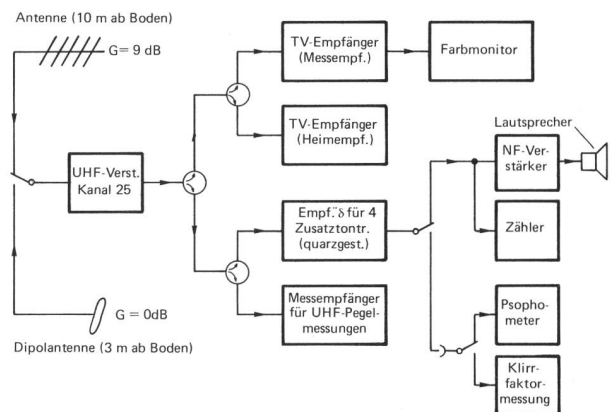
Antenne (10 m ab Boden)

G= 9 dB

UHF-Verst. Kanal 25

TV-Empfänger (Messempf.)

Farbmonitor

TV-Empfänger (Heimempf.)

Empf.¨δ für 4 Zusatztontr. (quarzgest.)

Lautsprecher

NF-Verstärker

Zähler

Messempfänger für UHF-Pegelmessungen

Psophometer

Klirrfaktormessung

G = 0dB

Dipolantenne (3 m ab Boden)